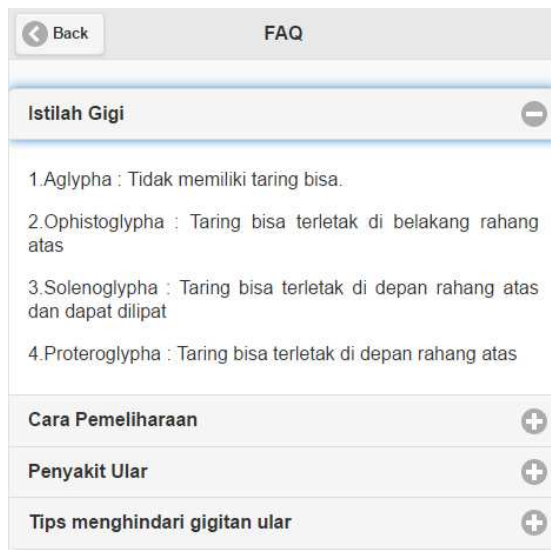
Back

FAQ

Istilah Gigi

1.Aglypha : Tidak memiliki taring bisa.

2.Ophistoglypha : Taring bisa terletak di belakang rahang atas

3.Solenoglypha : Taring bisa terletak di depan rahang atas dan dapat dilipat

4.Proteroglypha : Taring bisa terletak di depan rahang atas

Cara Pemeliharaan

Penyakit Ular

Tips menghindari gigitan ular